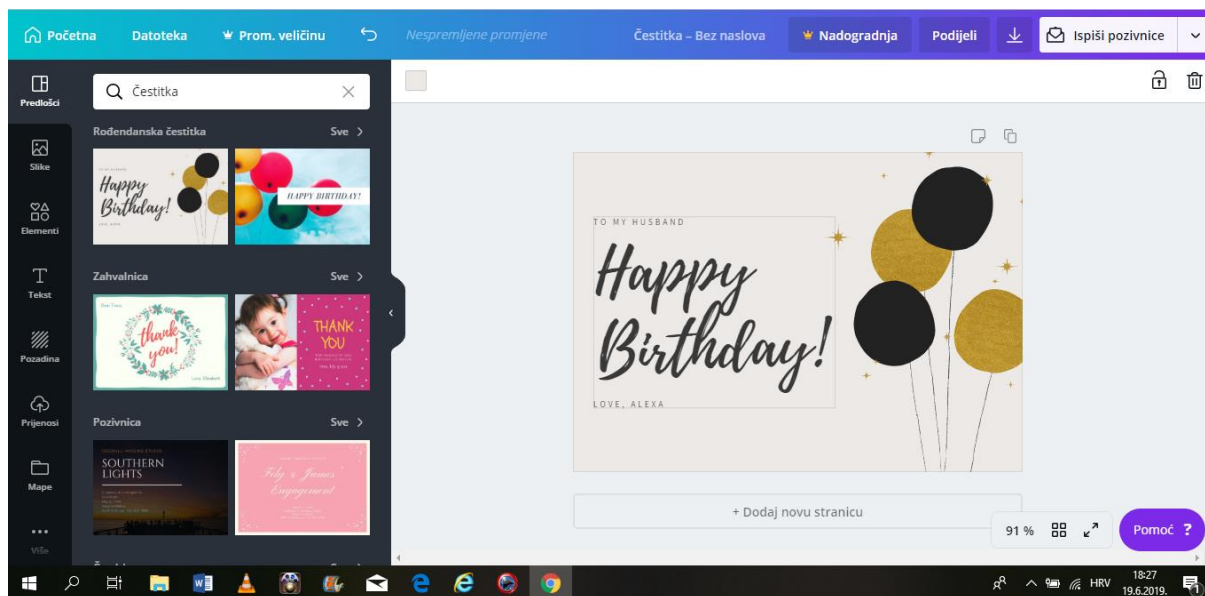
Početna Datoteka Prom. veličinu Nespremljene promjene Čestitka – Bez naslova Nadogradnja Podijeli Ispiši pozivnice

Predlošci
Slike
Elementi
Tekst
Pozadina
Prijenosi
Mape
Više

Čestitka

Rođendanska čestitka Sve >

Happy Birthday!

HAPPY BIRTHDAY!

Zahvalnica Sve >

thank you!

THANK YOU

Pozivnica Sve >

SOUTHERN LIGHTS

Fely & James Engagement

TO MY HUSBAND

Happy Birthday!

LOVE, ALEXA

+ Dodaj novu stranicu

91 %

Pomoć ?

HRV 18:27 19.6.2019.